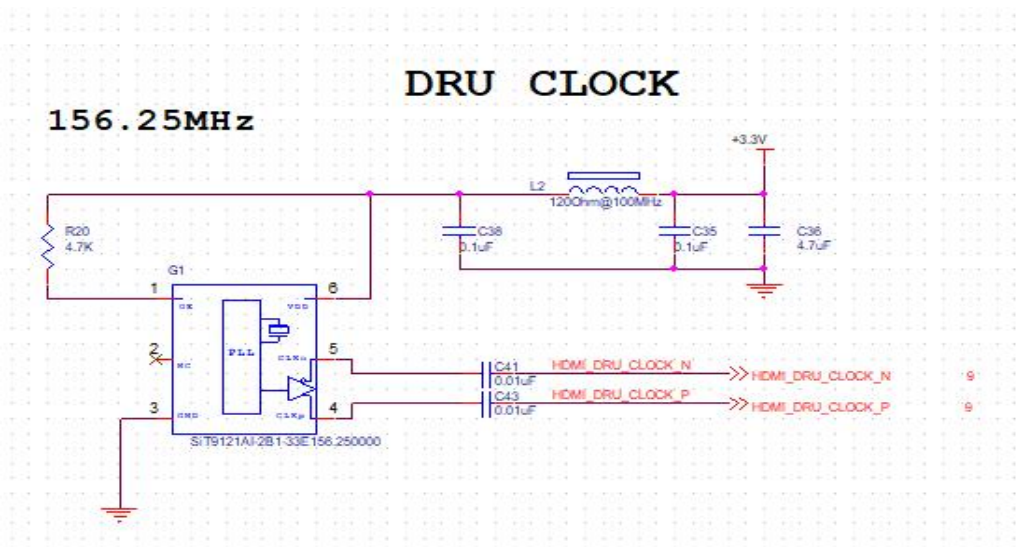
DRU CLOCK

156.25MHz

+3.3V

L2
120Ohm@100MHz

R20
4.7K

C38
0.1uF

C35
0.1uF

C36
4.7uF

G1

1 OE
6 VDD
2 NC
PLL
5 CLKn
3 GND
4 CLKp

SiT9121AI-2B1-33E156.250000

C41
0.01uF

C43
0.01uF

HDMI_DRU_CLOCK_N
HDMI_DRU_CLOCK_P

HDMI_DRU_CLOCK_N 9
HDMI_DRU_CLOCK_P 9